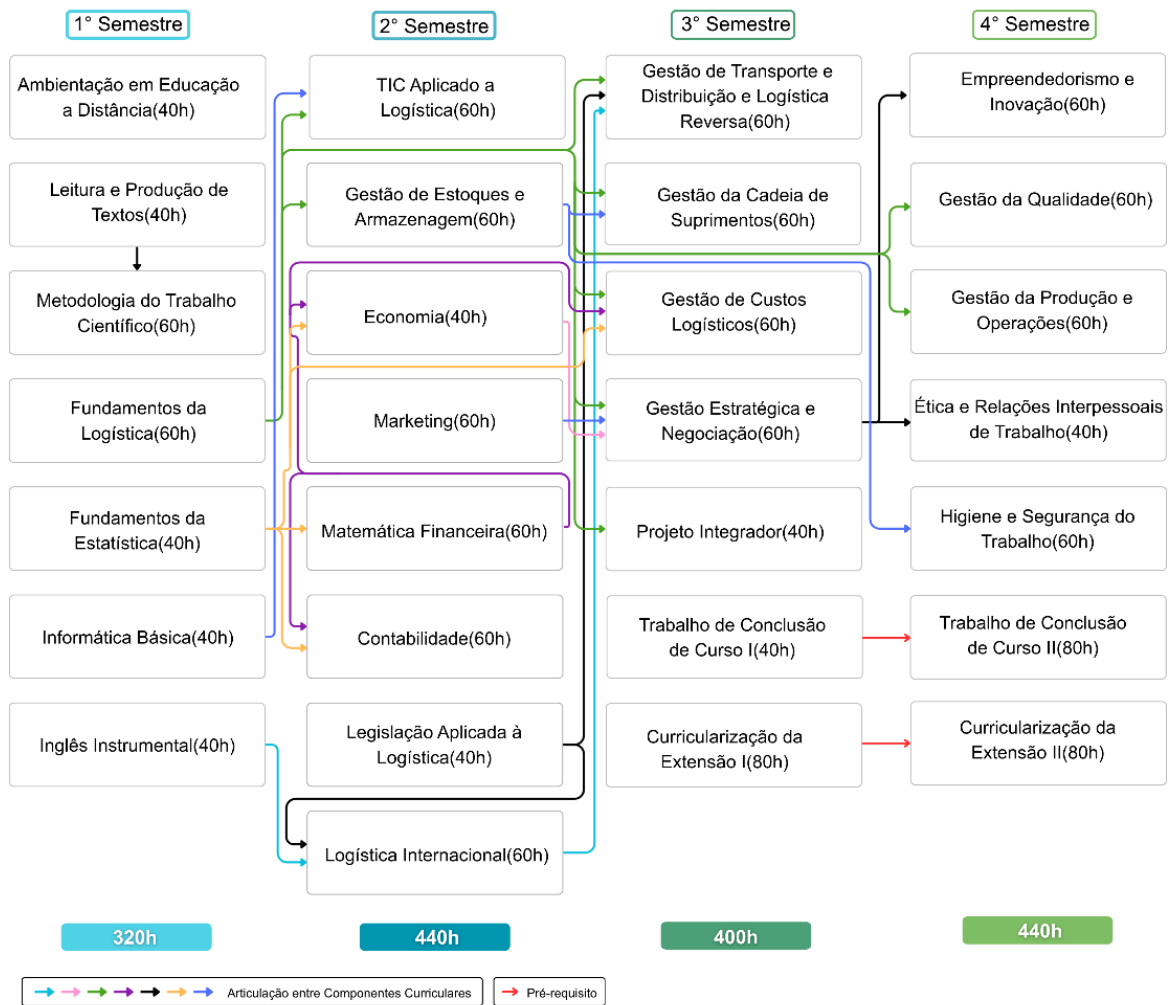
1° Semestre

Ambientação em Educação a Distância(40h)

Leitura e Produção de Textos(40h)

Metodologia do Trabalho Científico(60h)

Fundamentos da Logística(60h)

Fundamentos da Estatística(40h)

Informática Básica(40h)

Inglês Instrumental(40h)

320h

2° Semestre

TIC Aplicado a Logística(60h)

Gestão de Estoques e Armazenagem(60h)

Economia(40h)

Marketing(60h)

Matemática Financeira(60h)

Contabilidade(60h)

Legislação Aplicada à Logística(40h)

Logística Internacional(60h)

440h

3° Semestre

Gestão de Transporte e Distribuição e Logística Reversa(60h)

Gestão da Cadeia de Suprimentos(60h)

Gestão de Custos Logísticos(60h)

Gestão Estratégica e Negociação(60h)

Projeto Integrador(40h)

Trabalho de Conclusão de Curso I(40h)

Curricularização da Extensão I(80h)

400h

4° Semestre

Empreendedorismo e Inovação(60h)

Gestão da Qualidade(60h)

Gestão da Produção e Operações(60h)

Ética e Relações Interpessoais de Trabalho(40h)

Higiene e Segurança do Trabalho(60h)

Trabalho de Conclusão de Curso II(80h)

Curricularização da Extensão II(80h)

440h

Articulação entre Componentes Curriculares

Pré-requisito